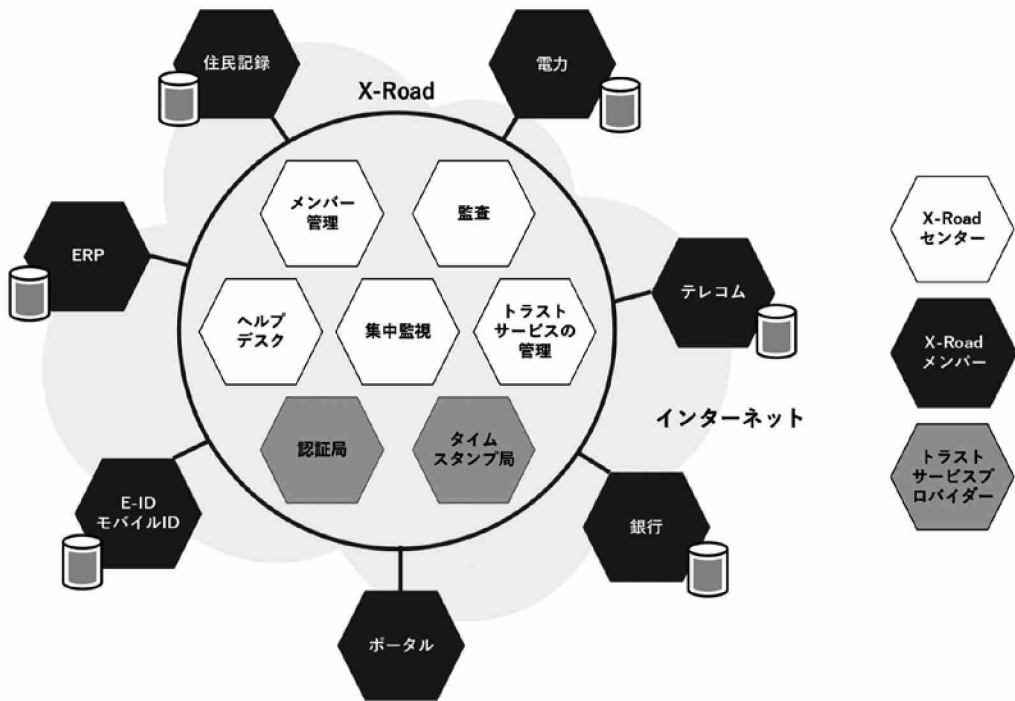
住民記録

電力

X-Road

メンバー管理

監査

ERP

テレコム

ヘルプデスク

集中監視

トラストサービスの管理

認証局

タイムスタンプ局

インターネット

E-ID
モバイルID

銀行

ポータル

X-Road
センター

X-Road
メンバー

トラストサービスプロバイダー